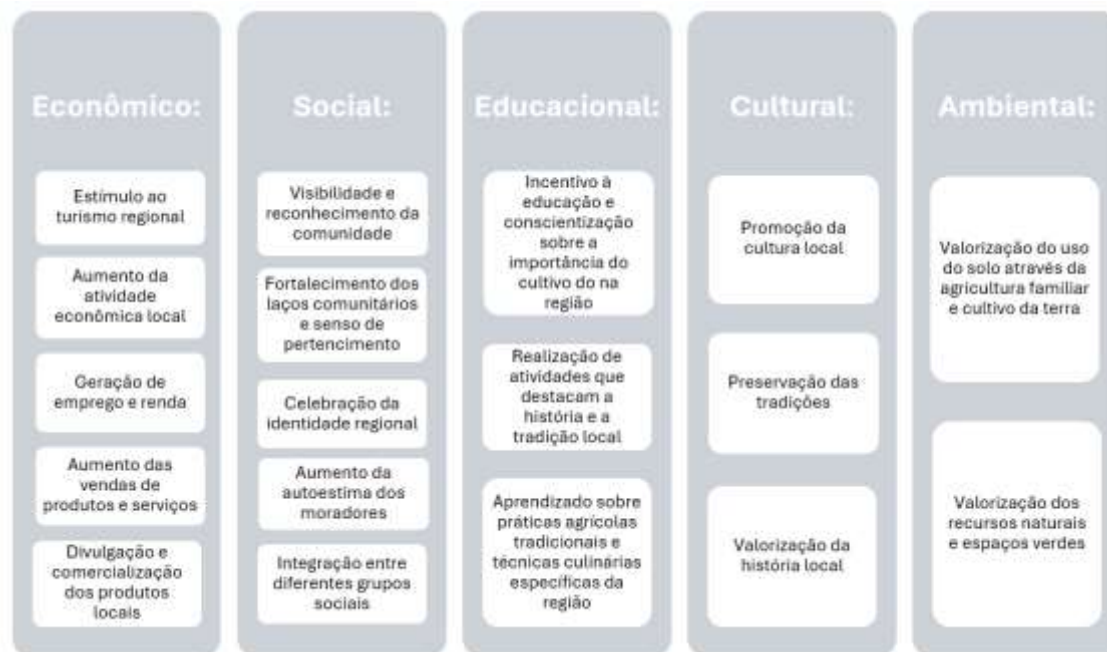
Econômico:

Estímulo ao turismo regional

Aumento da atividade econômica local

Geração de emprego e renda

Aumento das vendas de produtos e serviços

Divulgação e comercialização dos produtos locais

Social:

Visibilidade e reconhecimento da comunidade

Fortalecimento dos laços comunitários e senso de pertencimento

Celebração da identidade regional

Aumento da autoestima dos moradores

Integração entre diferentes grupos sociais

Educacional:

Incentivo à educação e conscientização sobre a importância do cultivo do na região

Realização de atividades que destacam a história e a tradição local

Aprendizado sobre práticas agrícolas tradicionais e técnicas culinárias específicas da região

Cultural:

Promoção da cultura local

Preservação das tradições

Valorização da história local

Ambiental:

Valorização do uso do solo através da agricultura familiar e cultivo da terra

Valorização dos recursos naturais e espaços verdes